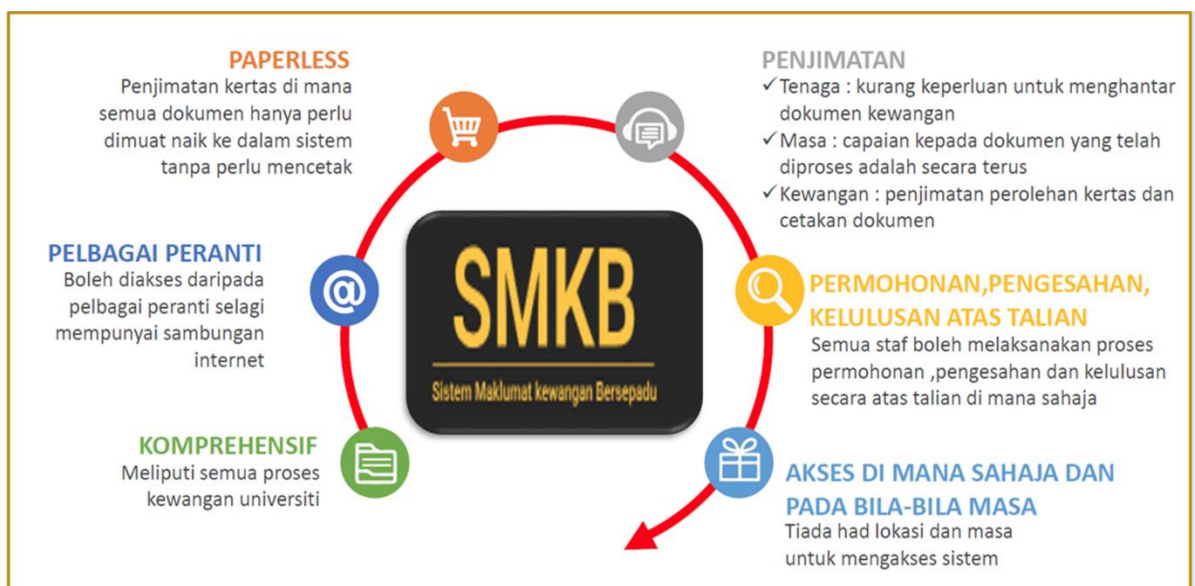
PAPERLESS
Penjimatan kertas di mana semua dokumen hanya perlu dimuat naik ke dalam sistem tanpa perlu mencetak

PENJIMATAN
✓Tenaga : kurang keperluan untuk menghantar dokumen kewangan
✓Masa : capaian kepada dokumen yang telah diproses adalah secara terus
✓Kewangan : penjimatan perolehan kertas dan cetakan dokumen

PELBAGAI PERANTI
Boleh diakses daripada pelbagai peranti selagi mempunyai sambungan internet

SMKB
Sistem Maklumat kewangan Bersepadu

PERMOHONAN,PENGESAHAN, KELULUSAN ATAS TALIAN
Semua staf boleh melaksanakan proses permohonan ,pengesahan dan kelulusan secara atas talian di mana sahaja

KOMPREHENSIF
Meliputi semua proses kewangan universiti

AKSES DI MANA SAHAJA DAN PADA BILA-BILA MASA
Tiada had lokasi dan masa untuk mengakses sistem